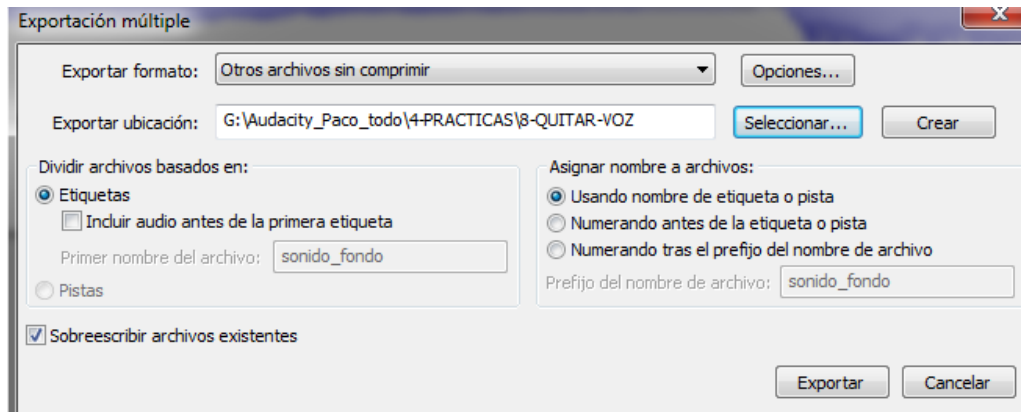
Exportación múltiple

Exportar formato: Otros archivos sin comprimir
Opciones...

Exportar ubicación: G:\Audacity_Paco_todo\4-PRACTICAS\8-QUITAR-VOZ
Seleccionar...
Crear

Dividir archivos basados en:
Etiquetas
Incluir audio antes de la primera etiqueta
Primer nombre del archivo: sonido_fondo
Pistas

Asignar nombre a archivos:
Usando nombre de etiqueta o pista
Numerando antes de la etiqueta o pista
Numerando tras el prefijo del nombre de archivo
Prefijo del nombre de archivo: sonido_fondo

Sobreescribir archivos existentes

Exportar
Cancelar